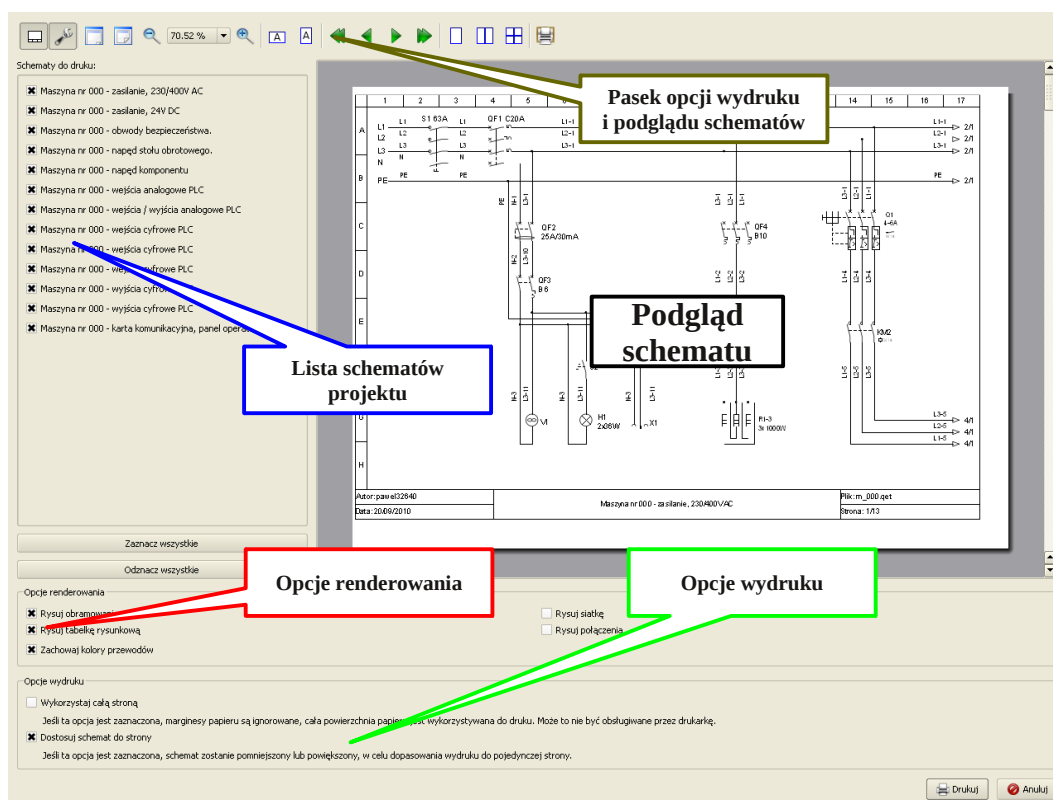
70.52 %

Schematy do druku:
Maszyna nr 000 - zasilanie, 230/400V AC
Maszyna nr 000 - zasilanie, 24V DC
Maszyna nr 000 - obwody bezpieczeństwa.
Maszyna nr 000 - napęd stołu obrotowego.
Maszyna nr 000 - napęd komponentu
Maszyna nr 000 - wejścia analogowe PLC
Maszyna nr 000 - wejścia / wyjścia analogowe PLC
Maszyna nr 000 - wejścia cyfrowe PLC
Maszyna nr 000 - wejścia cyfrowe PLC
Maszyna nr 000 - wej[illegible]yfrowe PLC
Maszyna nr 000 - wyjścia cyfro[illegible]
Maszyna nr 000 - wyjścia cyfrowe PLC
Maszyna nr 000 - karta komunikacyjna, panel opera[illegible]

Pasek opcji wydruku i podglądu schematów

Podgląd schematu

Lista schematów projektu

1 2 3 4 5 14 15 16 17
A B C D E F G H
L1 L2 L3 N PE
S1 63A
QF1 C20A
L1-1 L2-1 L3-1
QF2 25A/30mA
QF3 B 6
QF4 B10
Q1
KM2
H1 2x36W
X1
Autor:pawel32840
Data: 20/09/2010
Maszyna nr 000 - zasilanie, 230/400VAC
Plik:m_000.qet
Strona : 1/13

Zaznacz wszystkie
Odznacz wszystkie

Opcje renderowania

Opcje wydruku

Opcje renderowania
Rysuj obramowan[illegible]
Rysuj tabelkę rysunkową
Zachowaj kolory przewodów
Rysuj siatkę
Rysuj połączenia

Opcje wydruku
Wykorzystaj całą stroną
Jeśli ta opcja jest zaznaczona, marginesy papieru są ignorowane, cała powierzchnia papie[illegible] jest wykorzystywana do druku. Może to nie być obsługiwane przez drukarkę.
Dostosuj schemat do strony
Jeśli ta opcja jest zaznaczona, schemat zostanie pomniejszony lub powiększony, w celu dopasowania wydruku do pojedynczej strony.

Drukuj
Anuluj